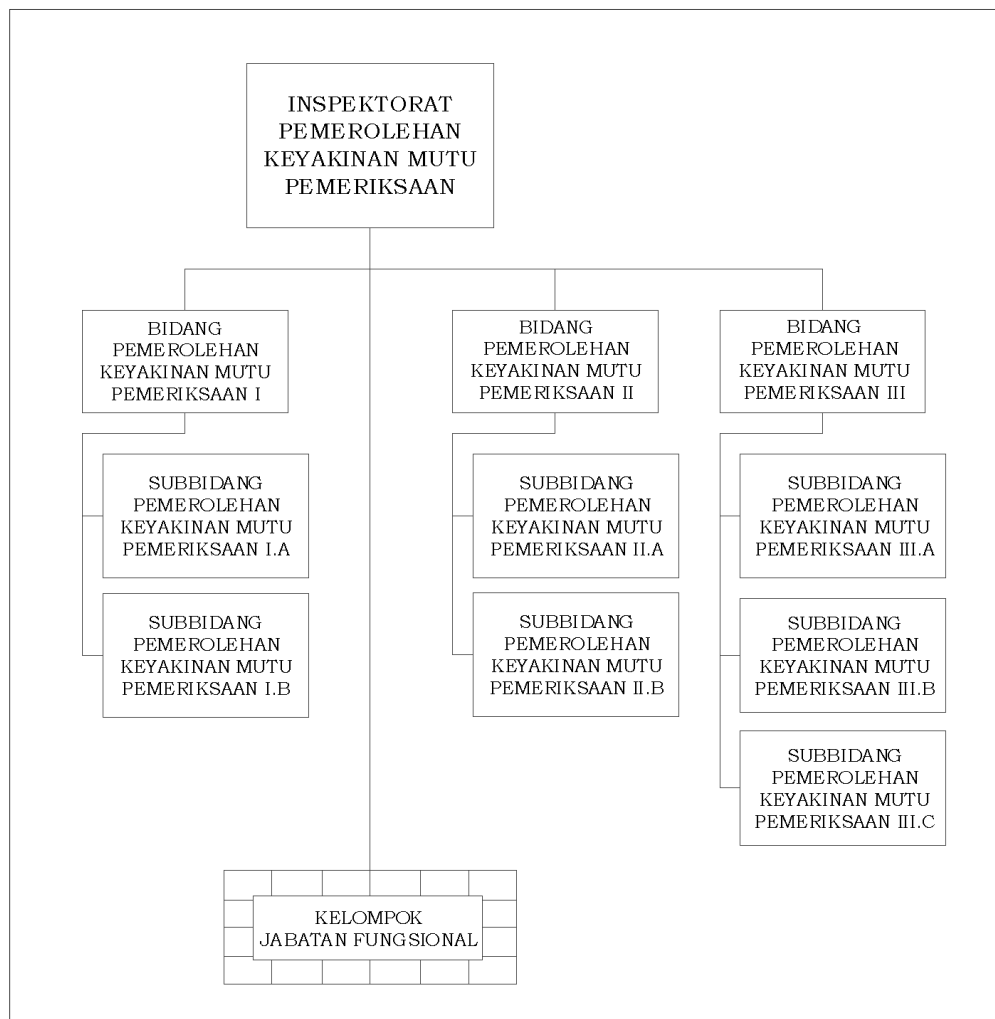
INSPEKTORAT PEMEROLEHAN KEYAKINAN MUTU PEMERIKSAAN

BIDANG PEMEROLEHAN KEYAKINAN MUTU PEMERIKSAAN I

SUBBIDANG PEMEROLEHAN KEYAKINAN MUTU PEMERIKSAAN I.A

SUBBIDANG PEMEROLEHAN KEYAKINAN MUTU PEMERIKSAAN I.B

BIDANG PEMEROLEHAN KEYAKINAN MUTU PEMERIKSAAN II

SUBBIDANG PEMEROLEHAN KEYAKINAN MUTU PEMERIKSAAN II.A

SUBBIDANG PEMEROLEHAN KEYAKINAN MUTU PEMERIKSAAN II.B

BIDANG PEMEROLEHAN KEYAKINAN MUTU PEMERIKSAAN III

SUBBIDANG PEMEROLEHAN KEYAKINAN MUTU PEMERIKSAAN III.A

SUBBIDANG PEMEROLEHAN KEYAKINAN MUTU PEMERIKSAAN III.B

SUBBIDANG PEMEROLEHAN KEYAKINAN MUTU PEMERIKSAAN III.C

KELOMPOK JABATAN FUNGSIONAL